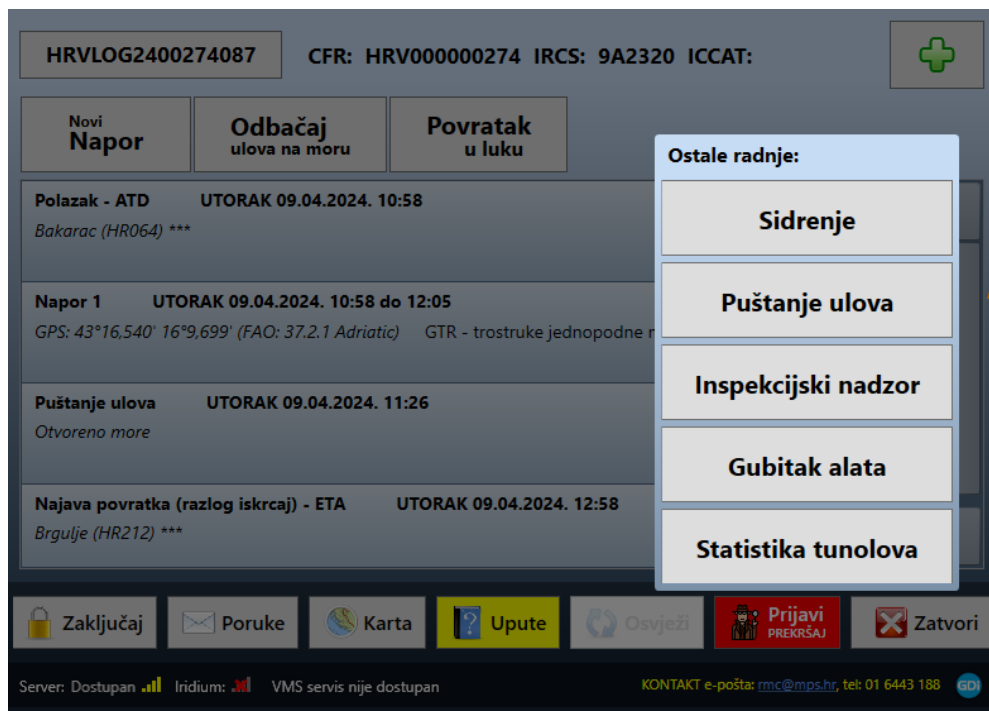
HRVLOG2400274087

CFR: HRV000000274 IRCS: 9A2320 ICCAT:

Novi Napor

Odbačaj ulova na moru

Povratak u luku

Polazak - ATD UTORAK 09.04.2024. 10:58
Bakarac (HR064) ***

Napor 1 UTORAK 09.04.2024. 10:58 do 12:05
GPS: 43°16,540' 16°9,699' (FAO: 37.2.1 Adriatic) GTR - trostruke jednopodne m

Puštanje ulova UTORAK 09.04.2024. 11:26
Otvoreno more

Najava povratka (razlog iskrcaj) - ETA UTORAK 09.04.2024. 12:58
Brgulje (HR212) ***

Ostale radnje:

Sidrenje

Puštanje ulova

Inspekcijski nadzor

Gubitak alata

Statistika tunolova

Zaključaj

Poruke

Karta

Upute

Osvježi

Prijavi PREKRŠAJ

Zatvori

Server: Dostupan Iridium: VMS servis nije dostupan

KONTAKT e-pošta: rmc@mps.hr, tel: 01 6443 188

GDI